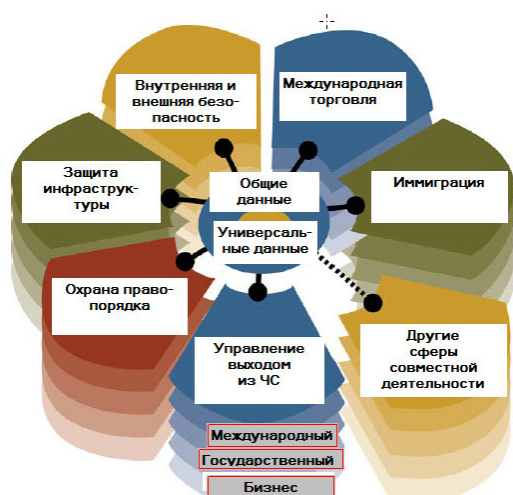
Внутренняя и внешняя безопасность

Международная торговля

Защита инфраструктуры

Общие данные

Иммиграция

Универсальные данные

Охрана правопорядка

Управление выходом из ЧС

Другие сферы совместной деятельности

Международный

Государственный

Бизнес